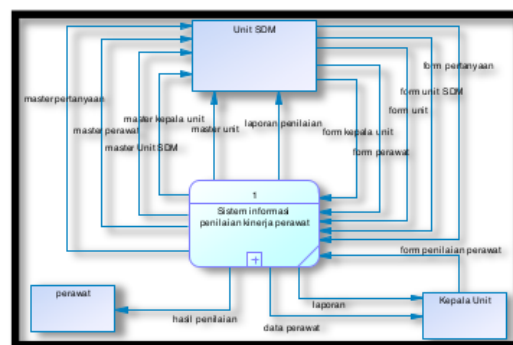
Unit SDM

form pertanyaan

form unit SDM

master pertanyaan

form unit

master kepala unit

master perawat

master unit

laporan penilaian

form kepala unit

master Unit SDM

form perawat

1

Sistem informasi penilaian kinerja perawat

form penilaian perawat

perawat

Kepala Unit

laporan

hasil penilaian

data perawat